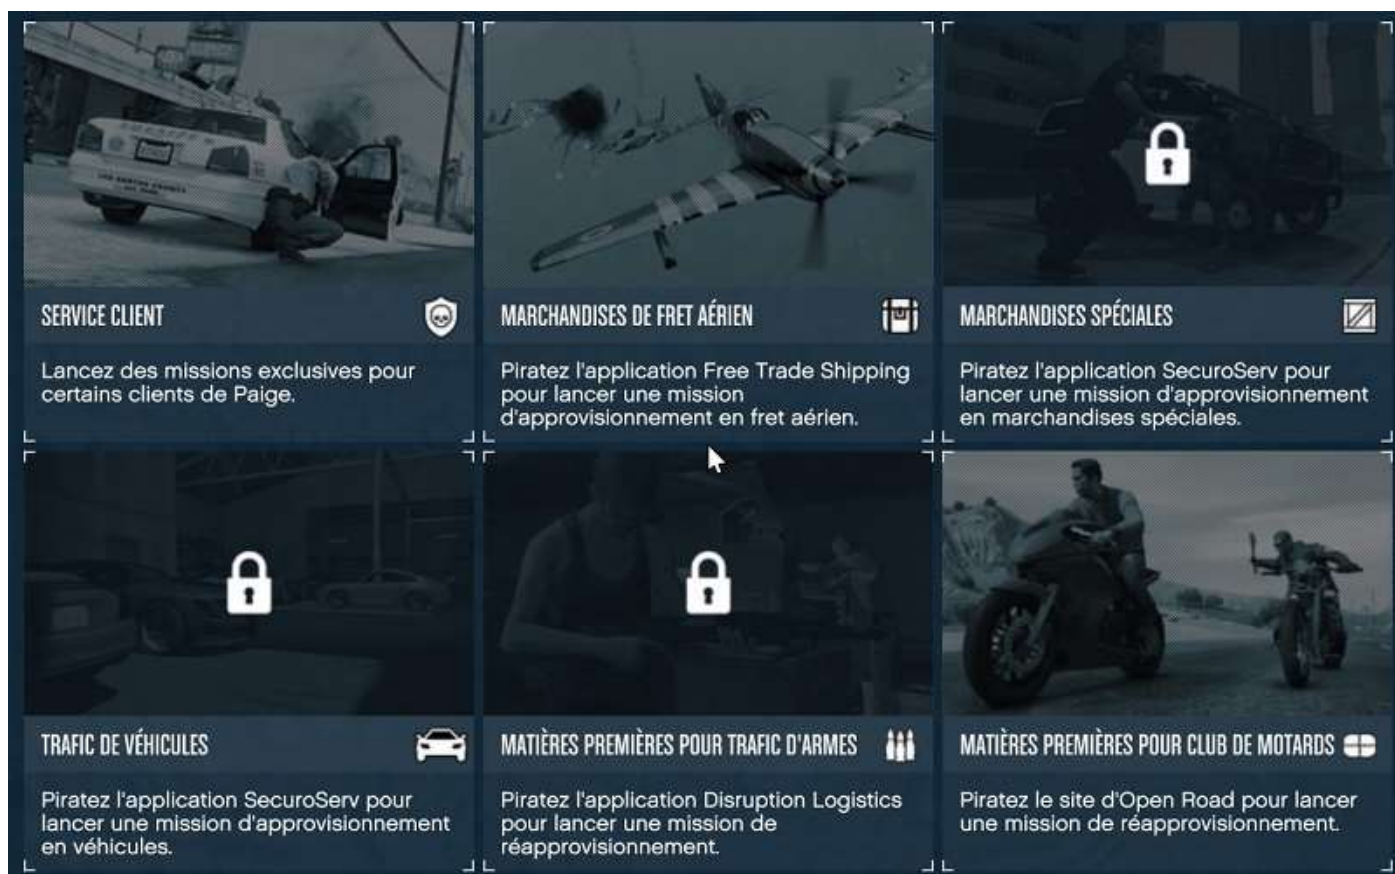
SERVICE CLIENT

Lancez des missions exclusives pour certains clients de Paige.

MARCHANDISES DE FRET AÉRIEN

Piratez l'application Free Trade Shipping pour lancer une mission d'approvisionnement en fret aérien.

MARCHANDISES SPÉCIALES

Piratez l'application SecuroServ pour lancer une mission d'approvisionnement en marchandises spéciales.

TRAFIC DE VÉHICULES

Piratez l'application SecuroServ pour lancer une mission d'approvisionnement en véhicules.

MATIÈRES PREMIÈRES POUR TRAFIC D'ARMES

Piratez l'application Disruption Logistics pour lancer une mission de réapprovisionnement.

MATIÈRES PREMIÈRES POUR CLUB DE MOTARDS

Piratez le site d'Open Road pour lancer une mission de réapprovisionnement.